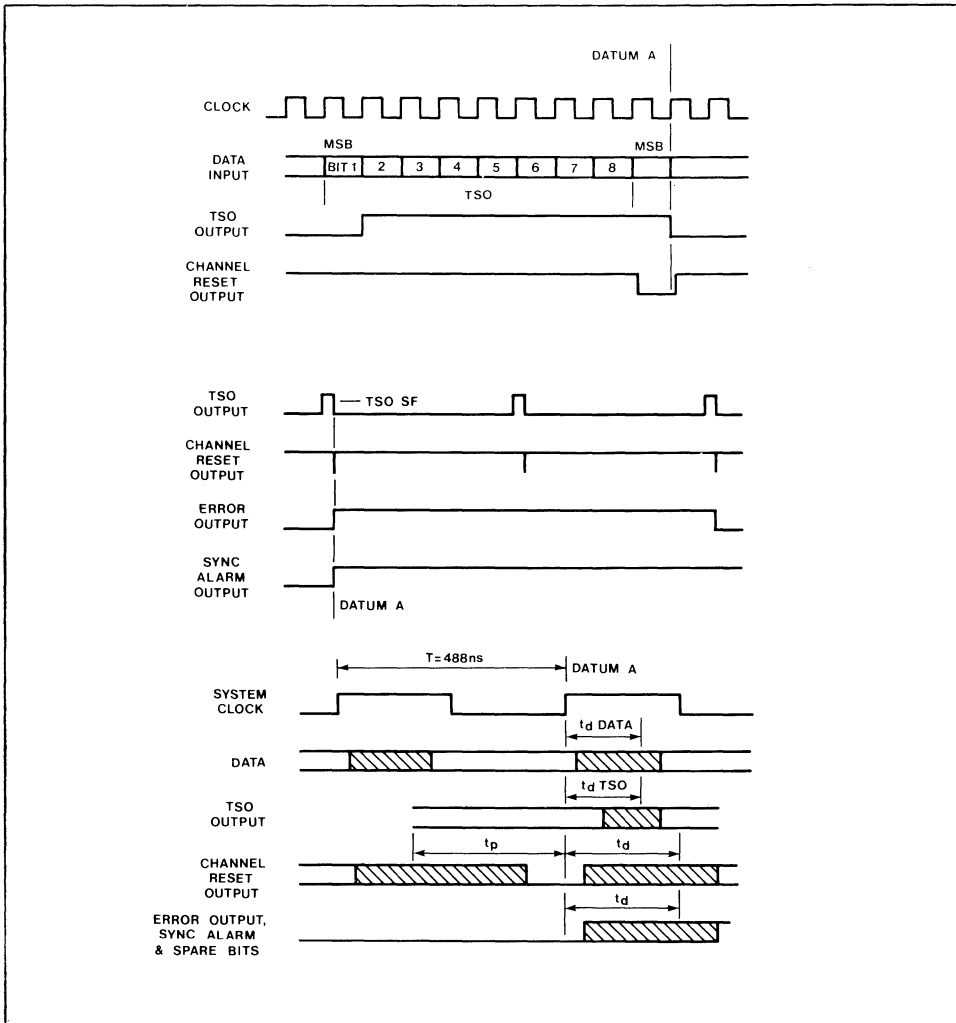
DATUM A

CLOCK

MSB

DATA INPUT

BIT 1 | 2 | 3 | 4 | 5 | 6 | 7 | 8

MSB

TSO

TSO OUTPUT

CHANNEL RESET OUTPUT

TSO OUTPUT

— TSO SF

CHANNEL RESET OUTPUT

ERROR OUTPUT

SYNC ALARM OUTPUT

DATUM A

T=488ns

DATUM A

SYSTEM CLOCK

$t_d$ DATA

DATA

$t_d$ TSO

TSO OUTPUT

$t_p$

$t_d$

CHANNEL RESET OUTPUT

$t_d$

ERROR OUTPUT, SYNC ALARM & SPARE BITS